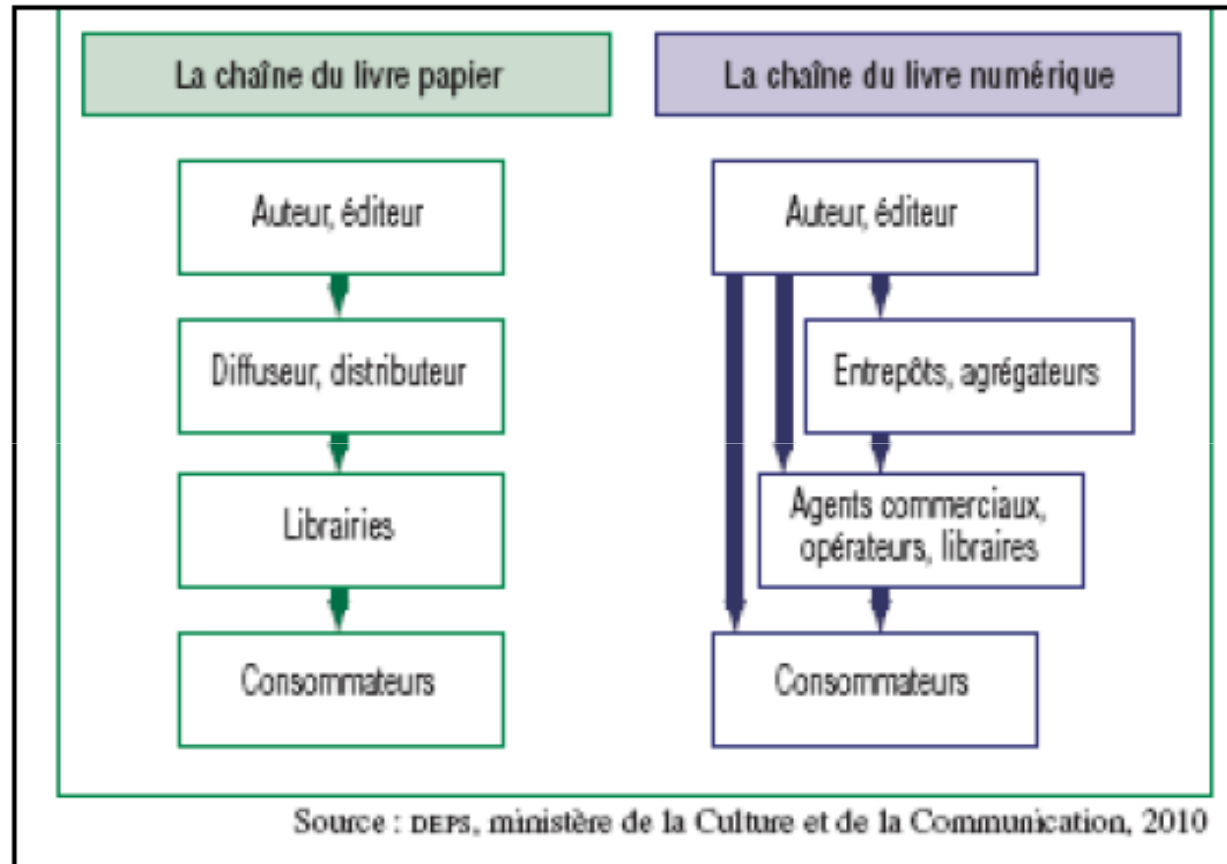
La chaîne du livre papier

Auteur, éditeur

Diffuseur, distributeur

Librairies

Consommateurs

La chaîne du livre numérique

Auteur, éditeur

Entrepôts, agrégateurs

Agents commerciaux, opérateurs, libraires

Consommateurs

Source : DEPS, ministère de la Culture et de la Communication, 2010